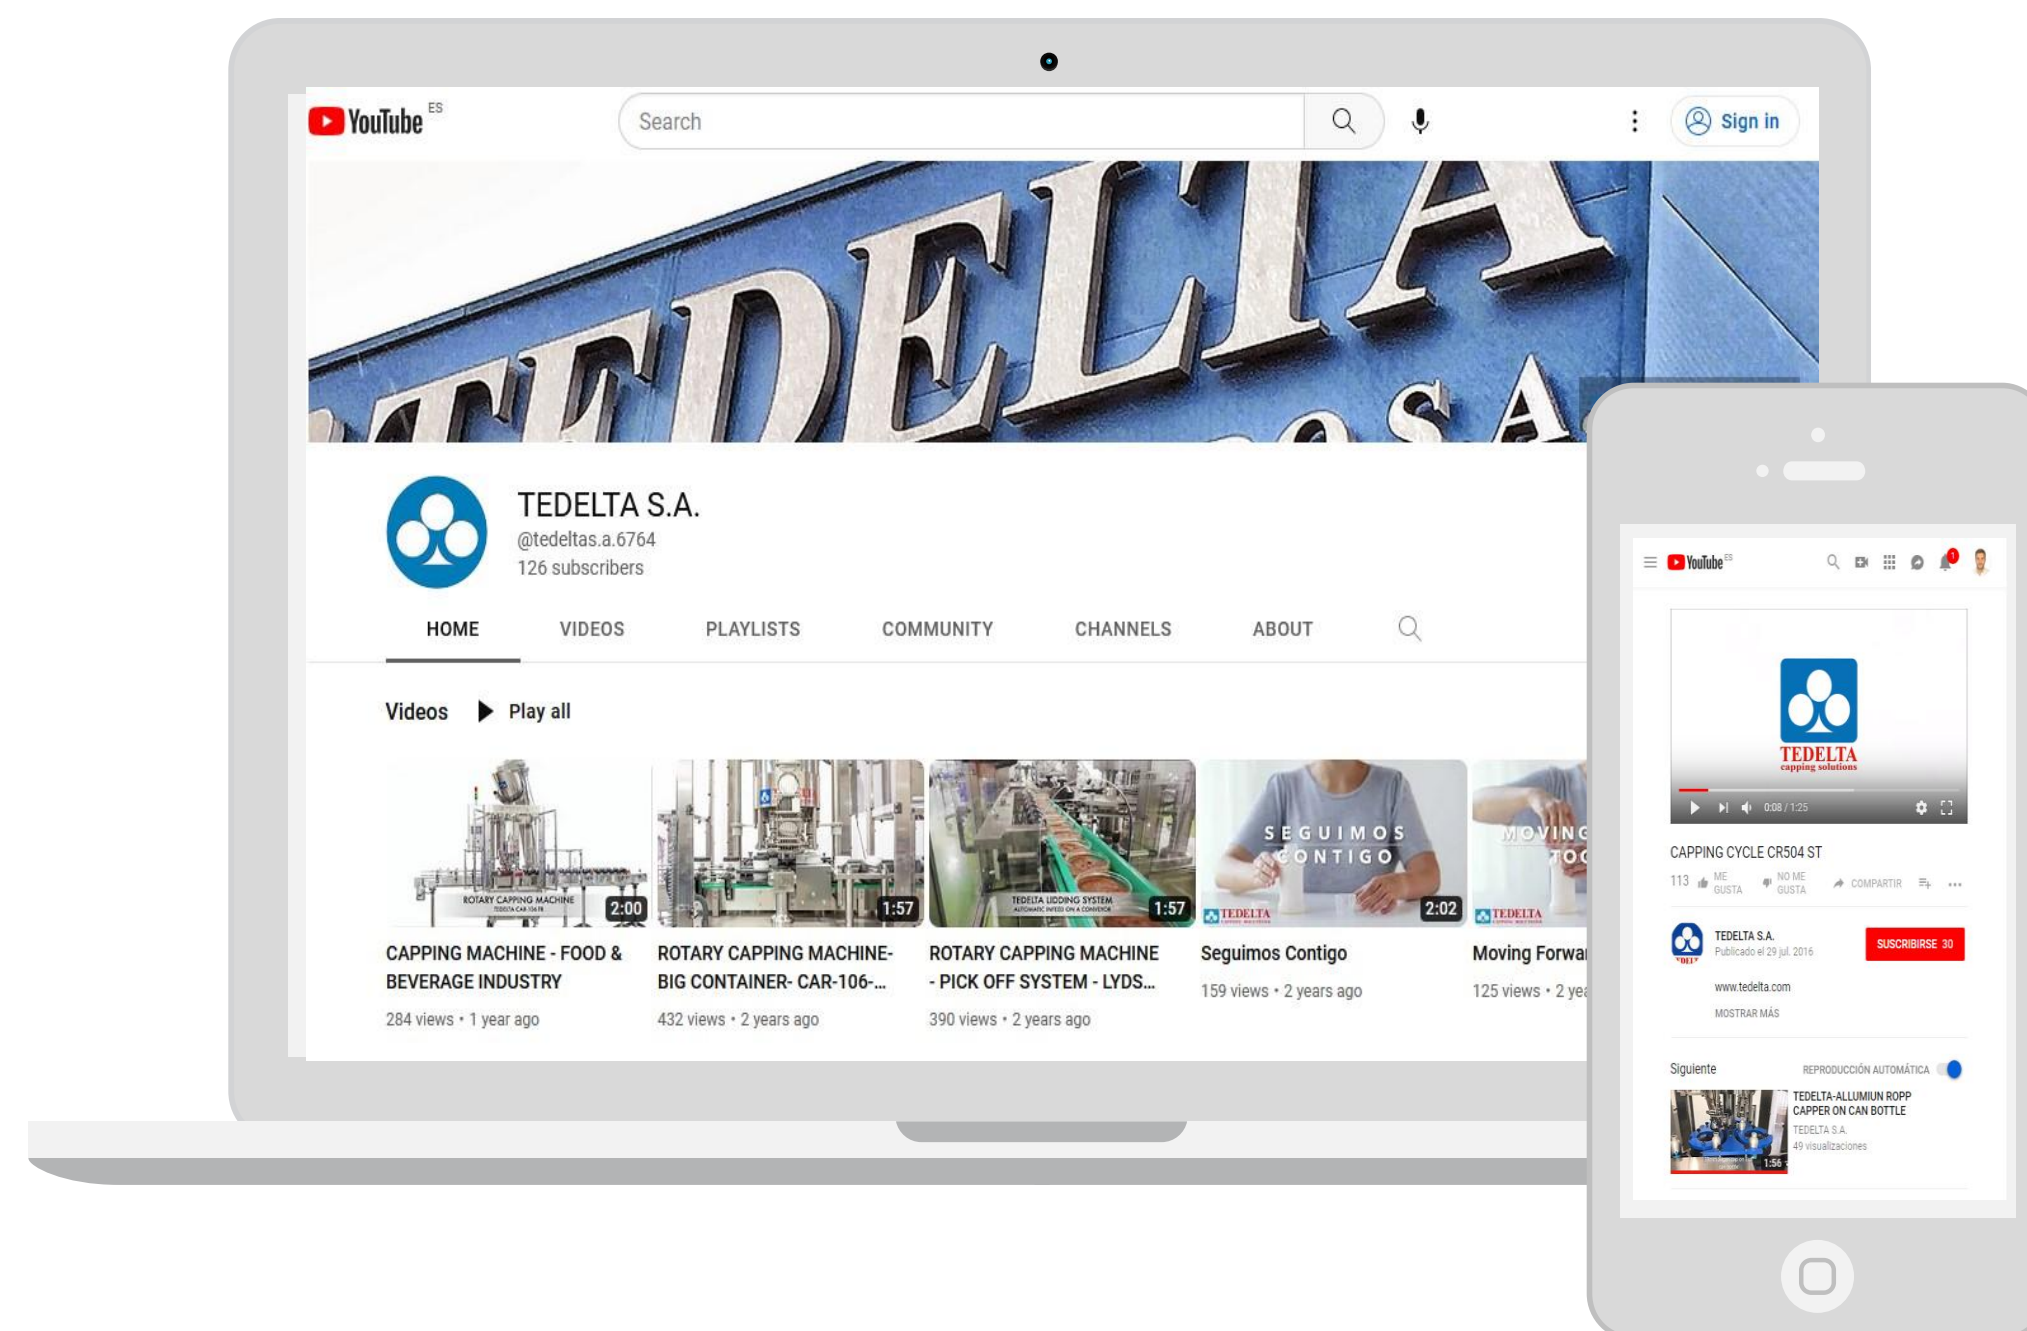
YouTube ES

Search

Sign in

TEDELTA S.A.

TEDELTA S.A.
@tedeltas.a.6764
126 subscribers

HOME VIDEOS PLAYLISTS COMMUNITY CHANNELS ABOUT

Videos Play all

ROTARY CAPPING MACHINE
2:00
CAPPING MACHINE - FOOD & BEVERAGE INDUSTRY
284 views • 1 year ago

1:57
ROTARY CAPPING MACHINE- BIG CONTAINER- CAR-106-...
432 views • 2 years ago

TEDELTA LIDDING SYSTEM
1:57
ROTARY CAPPING MACHINE - PICK OFF SYSTEM - LYDS...
390 views • 2 years ago

SEGUIMOS CONTIGO
TEDELTA
2:02
Seguimos Contigo
159 views • 2 years ago

MOVING TOG
TEDELTA
Moving Forwa
125 views • 2 yea

YouTube ES

TEDELTA
capping solutions
0:08 / 1:25

CAPPING CYCLE CR504 ST
113 ME GUSTA NO ME GUSTA COMPARTIR

TEDELTA S.A.
Publicado el 29 jul. 2016
SUSCRIBIRSE 30
www.tedelta.com
MOSTRAR MÁS

Siguiente REPRODUCCIÓN AUTOMÁTICA

TEDELTA-ALLUMIUN ROPP CAPPER ON CAN BOTTLE
TEDELTA S.A.
49 visualizaciones
1:56